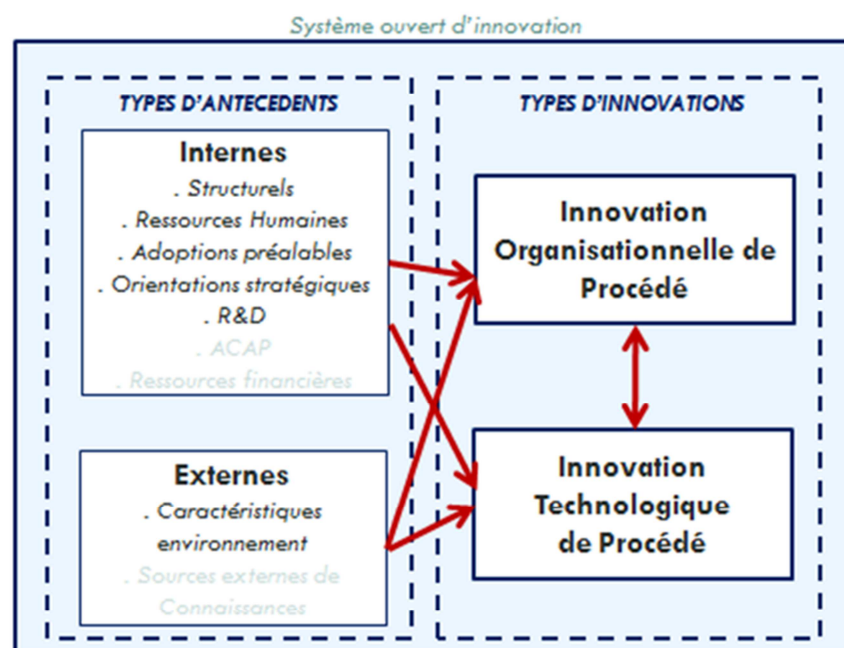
Système ouvert d'innovation

TYPES D'ANTECEDENTS

Internes
. Structurels
. Ressources Humaines
. Adoptions préalables
. Orientations stratégiques
. R&D
. ACAP
. Ressources financières

Externes
. Caractéristiques environnement
. Sources externes de Connaissances

TYPES D'INNOVATIONS

Innovation Organisationnelle de Procédé

Innovation Technologique de Procédé